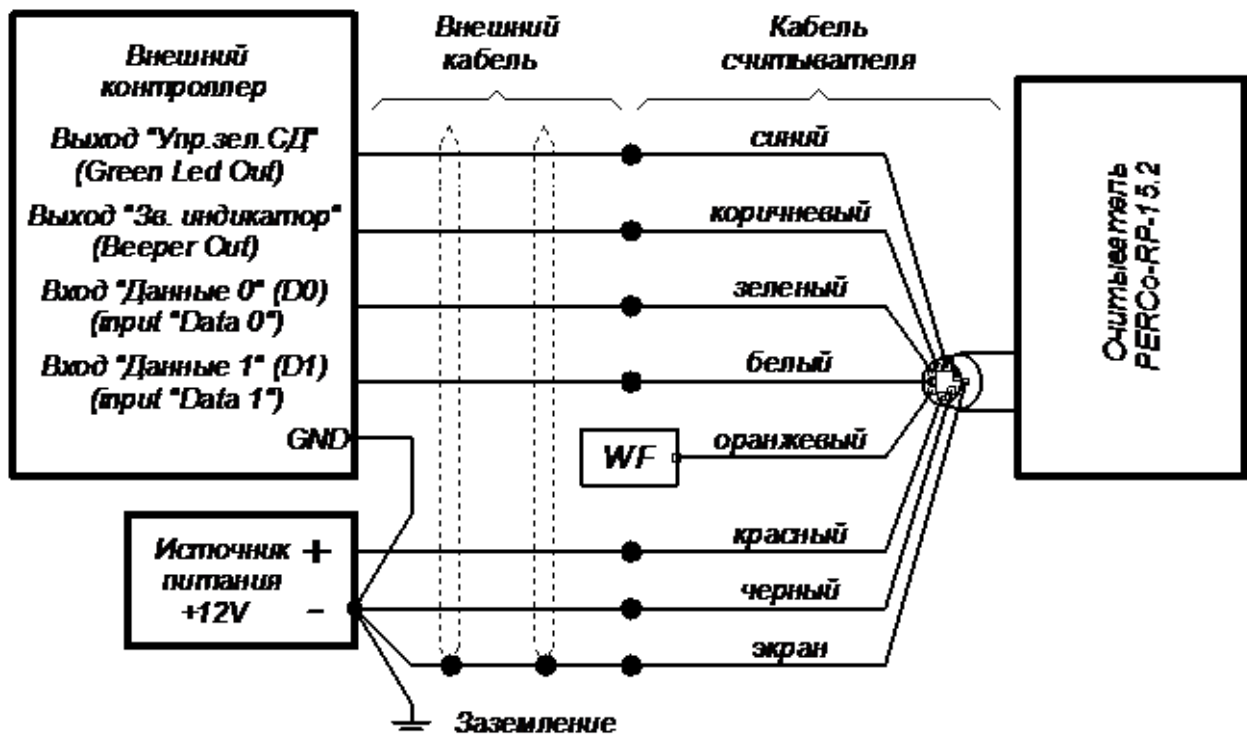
Внешний контроллер

Выход "Упр.зел.СД" (Green Led Out)

Выход "Зв. индикатор" (Beeper Out)

Вход "Данные 0" (D0) (input "Data 0")

Вход "Данные 1" (D1) (input "Data 1")

GND

Внешний кабель

Кабель считывателя

синий

коричневый

зеленый

белый

WF

оранжевый

Считыватель PERCo-RP-15.2

Источник питания +12V

+

-

красный

черный

экран

Заземление